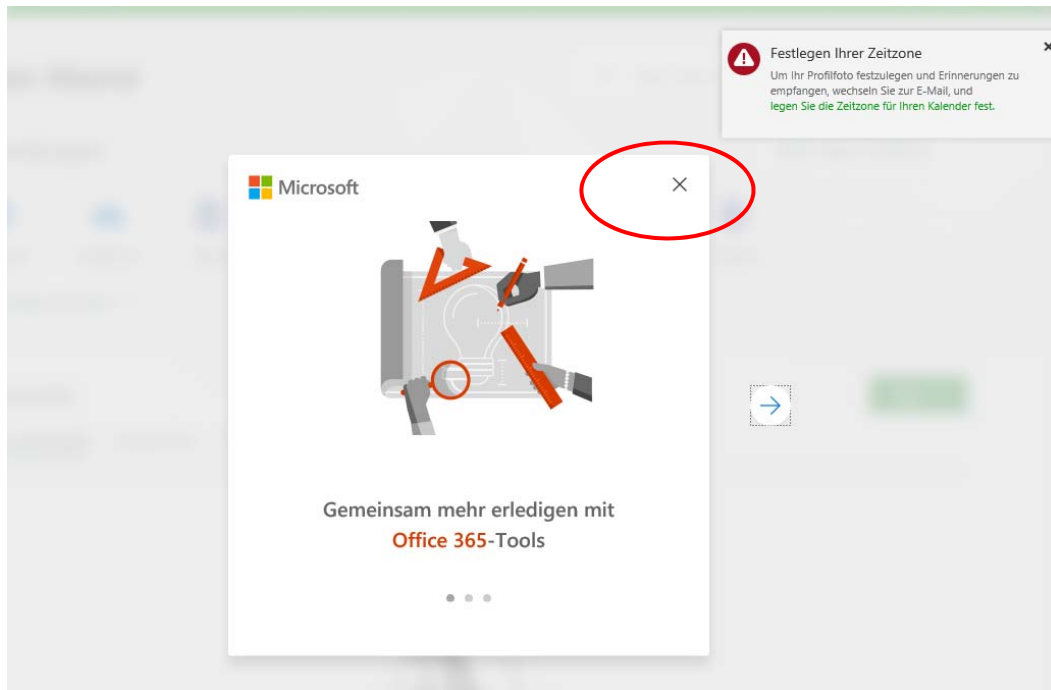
Festlegen Ihrer Zeitzone

Um Ihr Profilfoto festzulegen und Erinnerungen zu empfangen, wechseln Sie zur E-Mail, und legen Sie die Zeitzone für Ihren Kalender fest.

×

Microsoft

×

Gemeinsam mehr erledigen mit Office 365-Tools